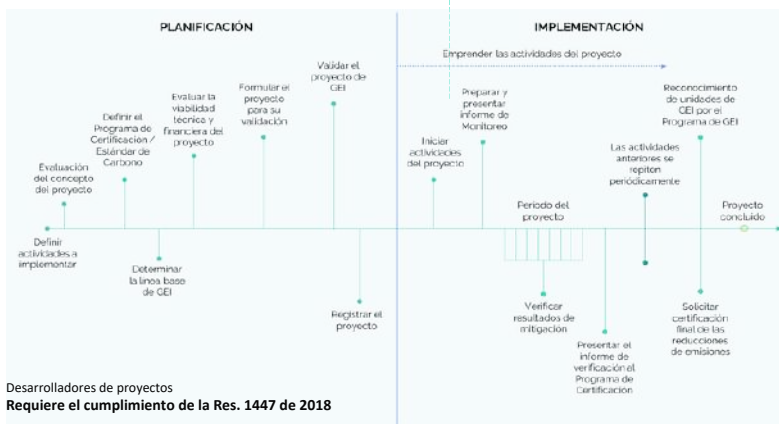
PLANIFICACIÓN

IMPLEMENTACIÓN

Emprender las actividades del proyecto

Definir actividades a implementar

Evaluación del concepto del proyecto

Definir el Programa de Certificación / Estándar de Carbono

Determinar la línea base de GEI

Evaluar la viabilidad técnica y financiera del proyecto

Formular el proyecto para su validación

Validar el proyecto de GEI

Registrar el proyecto

Iniciar actividades del proyecto

Preparar y presentar informe de Monitoreo

Periodo del proyecto

Verificar resultados de mitigación

Presentar el informe de verificación al Programa de Certificación

Las actividades anteriores se repiten periódicamente

Reconocimiento de unidades de GEI por el Programa de GEI

Solicitar certificación final de las reducciones de emisiones

Proyecto concluido

Desarrolladores de proyectos
**Requiere el cumplimiento de la Res. 1447 de 2018**